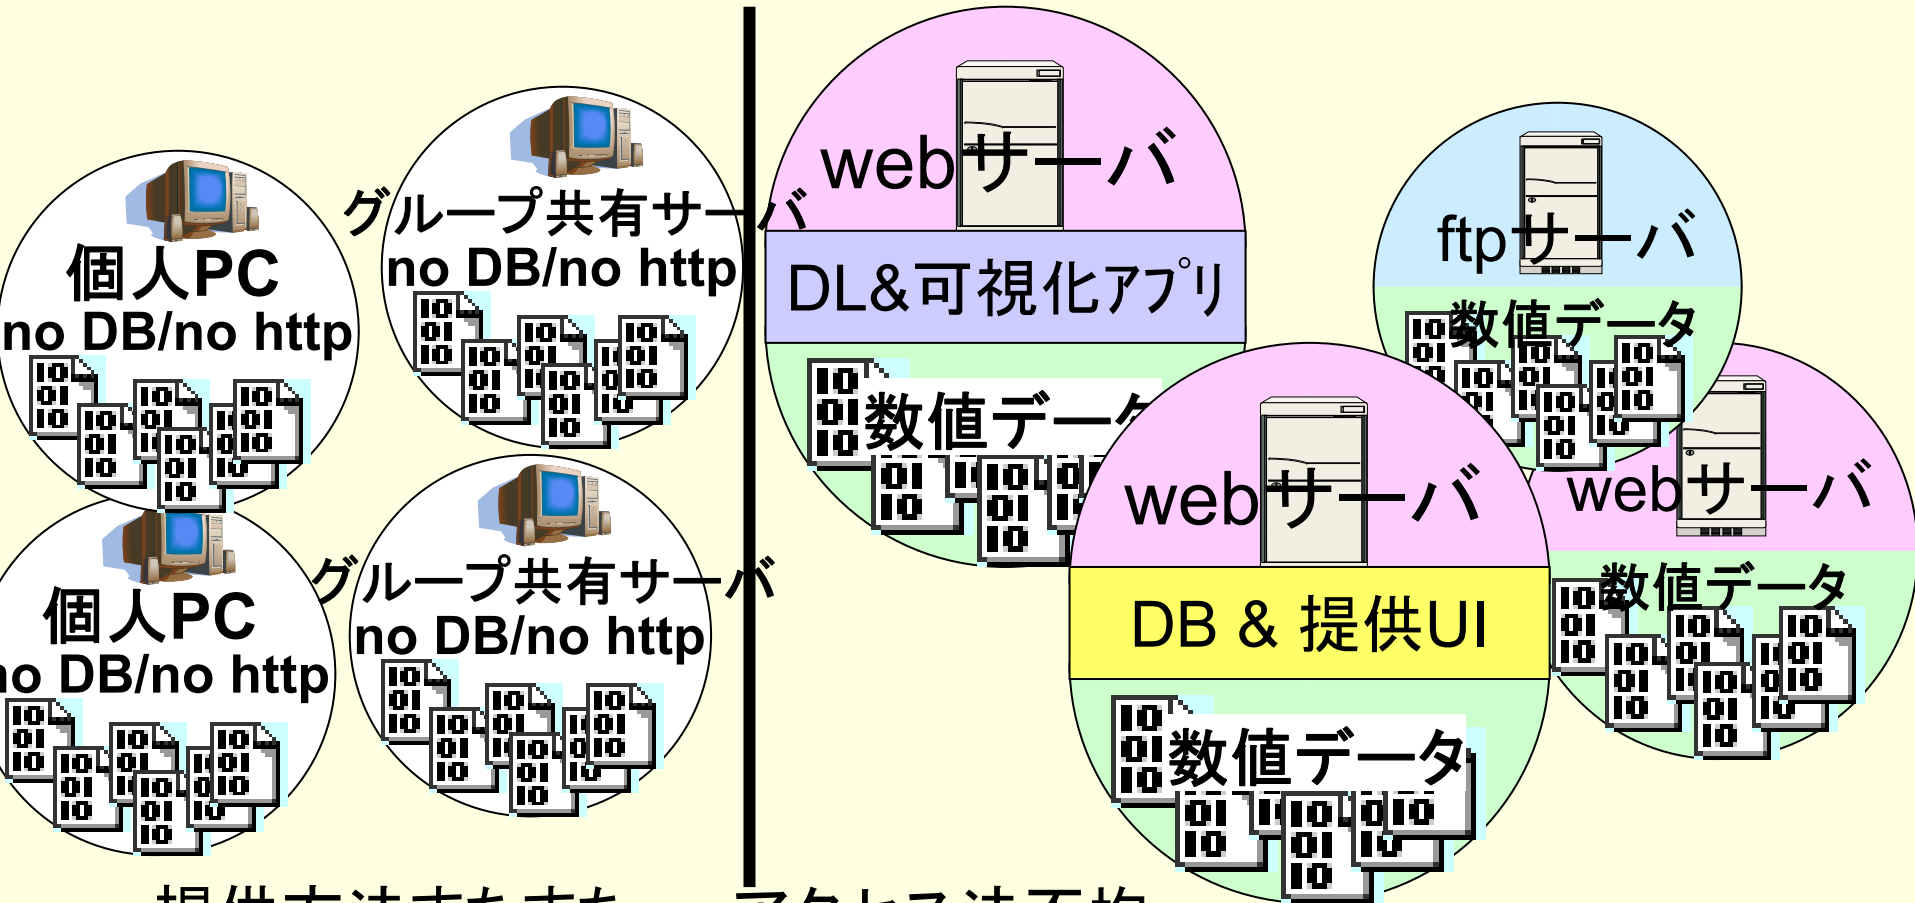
個人PC
no DB/no http

グループ共有サーバ
no DB/no http

個人PC
no DB/no http

グループ共有サーバ
no DB/no http

webサーバ
DL&可視化アプリ
数値データ

ftpサーバ
数値データ

webサーバ
DB & 提供UI
数値データ

webサーバ
数値データ

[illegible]